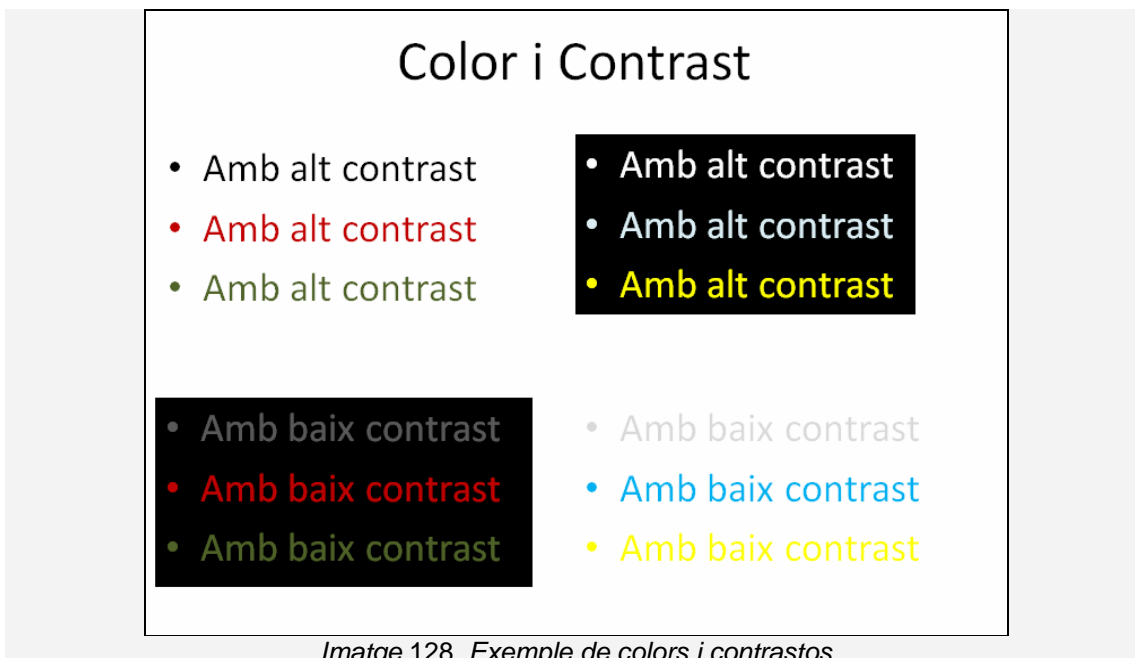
Color i Contrast

- Amb alt contrast
- Amb alt contrast
- Amb alt contrast

- Amb alt contrast
- Amb alt contrast
- Amb alt contrast

- Amb baix contrast
- Amb baix contrast
- Amb baix contrast

- Amb baix contrast
- Amb baix contrast
- Amb baix contrast

Imatge 128. Exemple de colors i contrastos